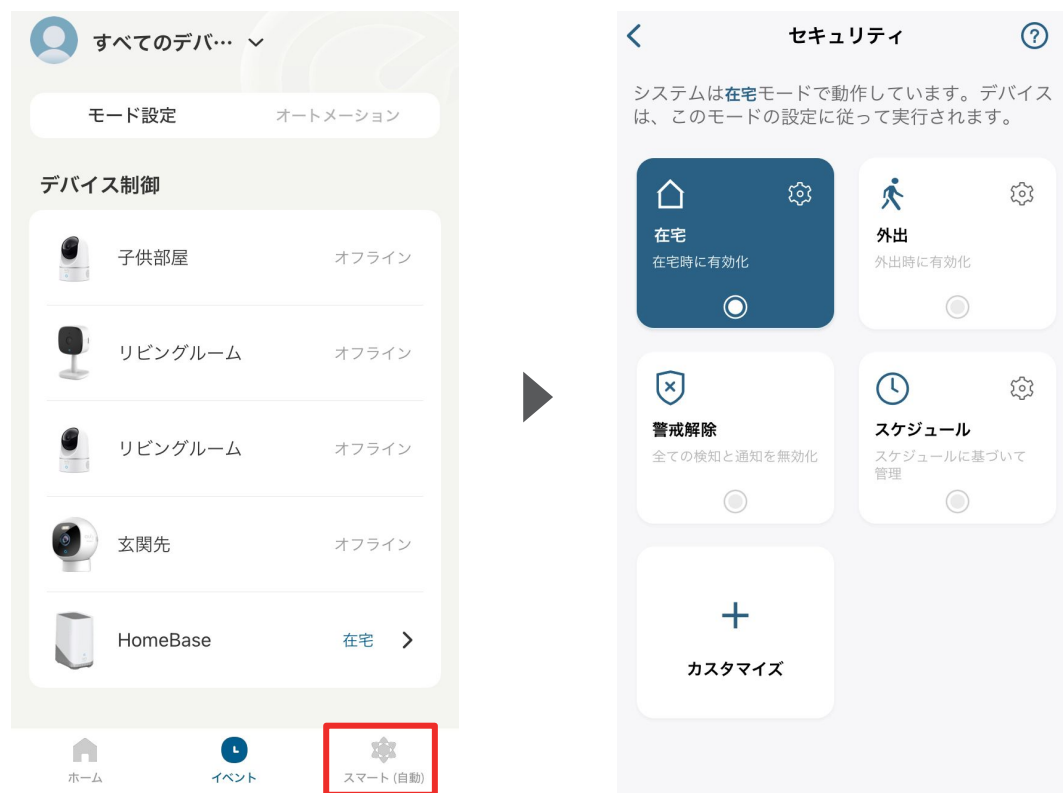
すべてのデバ… ⌄

モード設定　オートメーション

デバイス制御

子供部屋　オフライン

リビングルーム　オフライン

リビングルーム　オフライン

玄関先　オフライン

HomeBase　在宅 >

ホーム　イベント　スマート (自動)

<　セキュリティ　?

システムは在宅モードで動作しています。デバイスは、このモードの設定に従って実行されます。

在宅
在宅時に有効化

外出
外出時に有効化

警戒解除
全ての検知と通知を無効化

スケジュール
スケジュールに基づいて管理

+
カスタマイズ